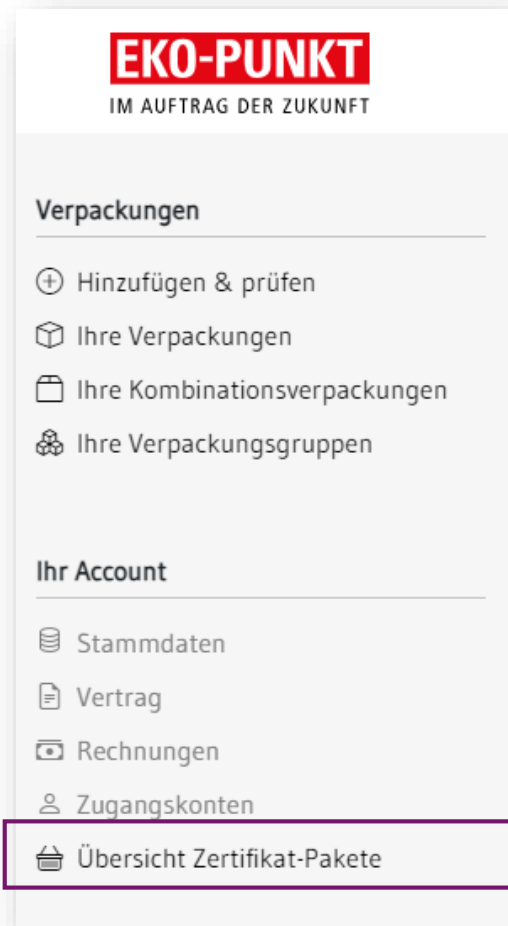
EKO-PUNKT
IM AUFTRAG DER ZUKUNFT

Verpackungen

Hinzufügen & prüfen

Ihre Verpackungen

Ihre Kombinationsverpackungen

Ihre Verpackungsgruppen

Ihr Account

Stammdaten

Vertrag

Rechnungen

Zugangskonten

Übersicht Zertifikat-Pakete